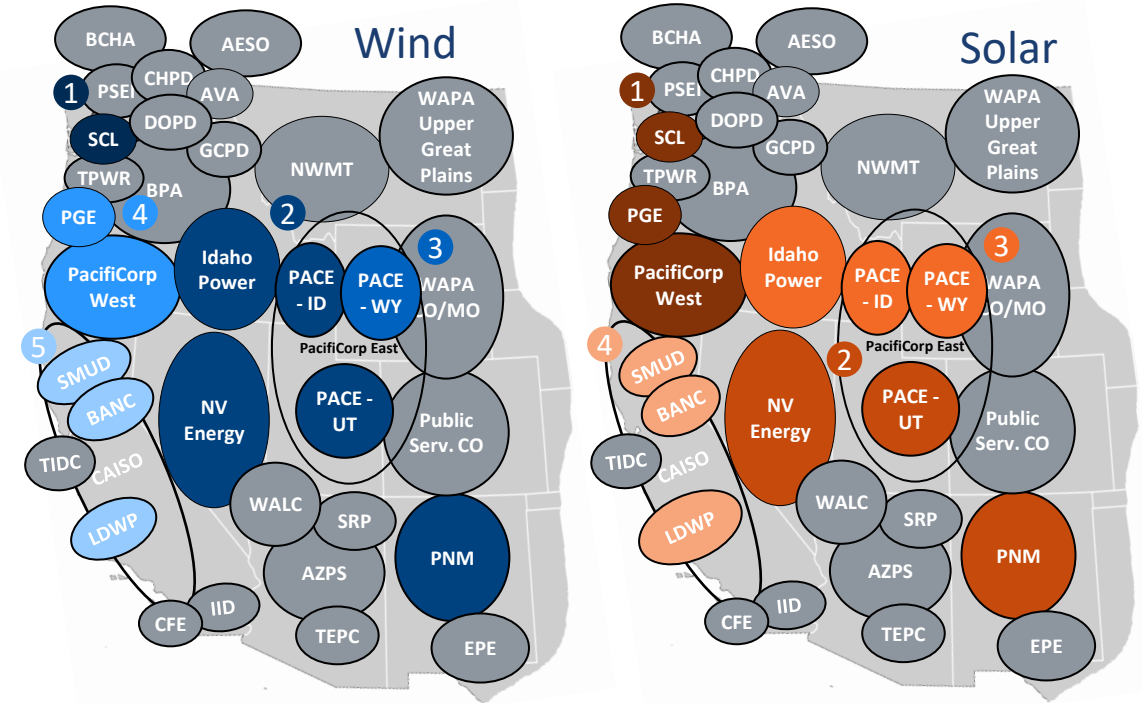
Wind

BCHA
AESO
1
PSEI
CHPD
AVA
SCL
DOPD
GCPD
WAPA Upper Great Plains
NWMT
TPWR
BPA
PGE
4
2
Idaho Power
3
PacifiCorp West
PACE - ID
PACE - WY
WAPA LO/MO
PacifiCorp East
5
SMUD
BANC
NV Energy
PACE - UT
Public Serv. CO
TIDC
CAISO
WALC
SRP
LDWP
PNM
AZPS
CFE
IID
TEPC
EPE

Solar

BCHA
AESO
1
PSEI
CHPD
AVA
SCL
DOPD
GCPD
WAPA Upper Great Plains
NWMT
TPWR
BPA
PGE
Idaho Power
3
PacifiCorp West
PACE - ID
PACE - WY
WAPA LO/MO
4
2
PacifiCorp East
SMUD
BANC
NV Energy
PACE - UT
Public Serv. CO
TIDC
CAISO
WALC
SRP
LDWP
PNM
AZPS
CFE
IID
TEPC
EPE